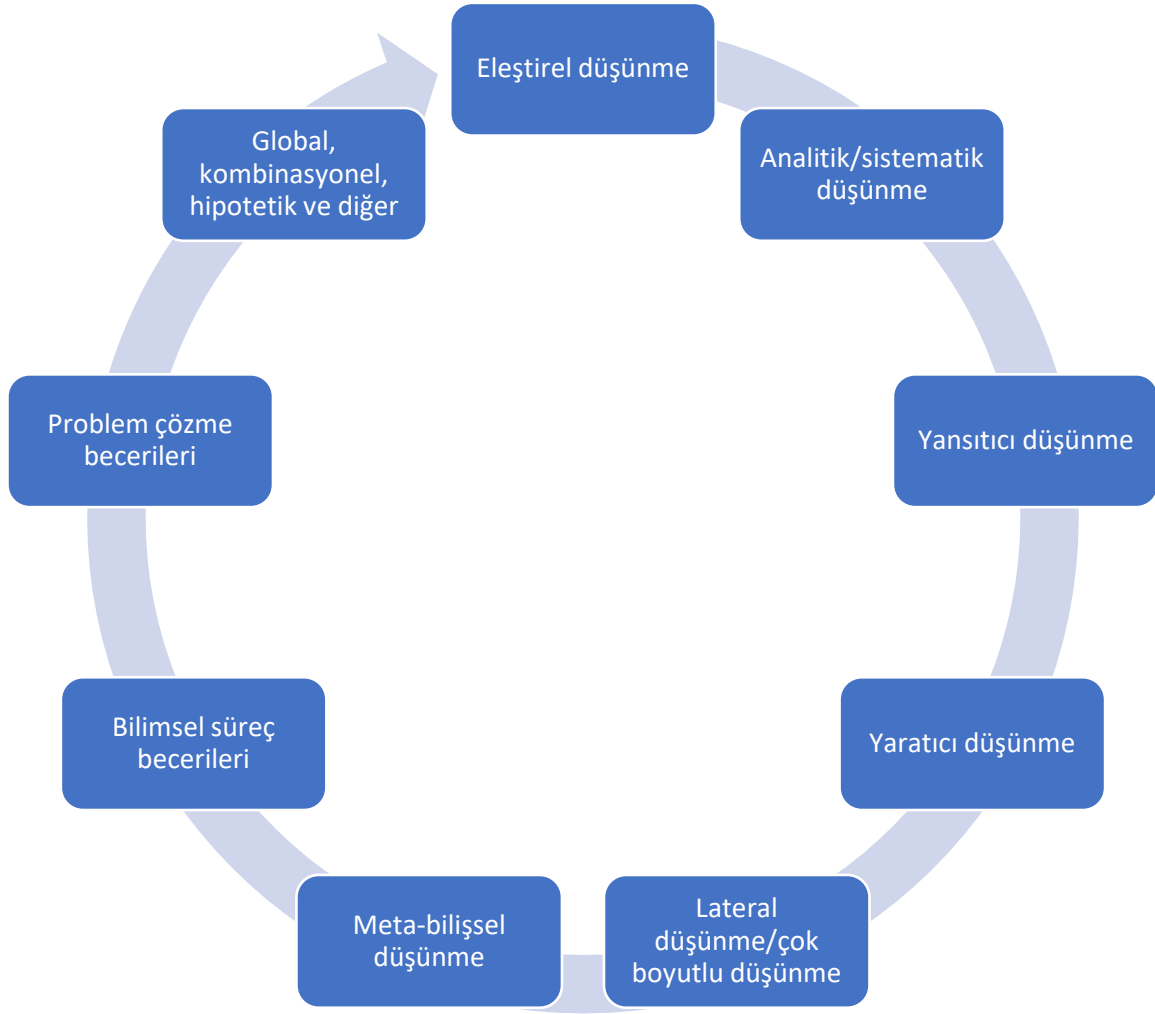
Eleştirel düşünme

Analitik/sistematik düşünme

Yansıtıcı düşünme

Yaratıcı düşünme

Lateral düşünme/çok boyutlu düşünme

Meta-bilişsel düşünme

Bilimsel süreç becerileri

Problem çözme becerileri

Global, kombinasyonel, hipotetik ve diğer